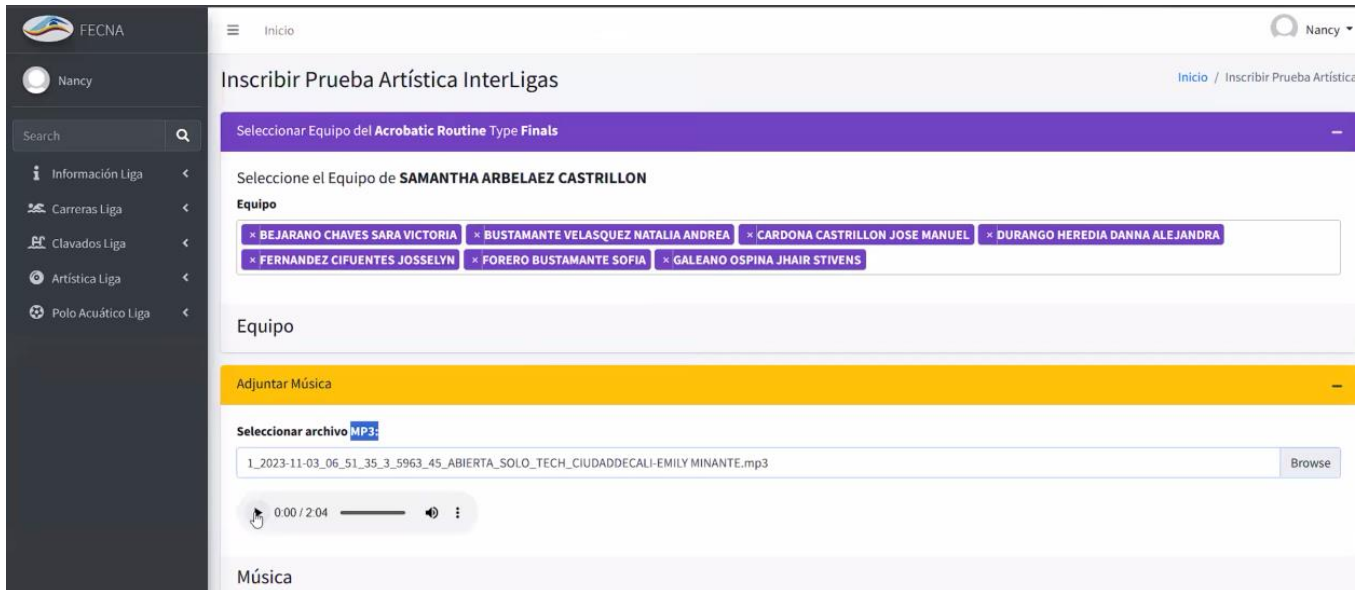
FECNA

Nancy

Search

Información Liga
Carreras Liga
Clavados Liga
Artística Liga
Polo Acuático Liga

Inicio

Nancy

Inscribir Prueba Artística InterLigas

Inicio / Inscribir Prueba Artística

Seleccionar Equipo del **Acrobatic Routine** Type **Finals**

Seleccione el Equipo de **SAMANTHA ARBELAEZ CASTRILLON**

**Equipo**

× BEJARANO CHAVES SARA VICTORIA
× BUSTAMANTE VELASQUEZ NATALIA ANDREA
× CARDONA CASTRILLON JOSE MANUEL
× DURANGO HEREDIA DANNA ALEJANDRA
× FERNANDEZ CIFUENTES JOSSELYN
× FORERO BUSTAMANTE SOFIA
× GALEANO OSPINA JHAIR STIVENS

Equipo

Adjuntar Música

**Seleccionar archivo MP3:**

1_2023-11-03_06_51_35_3_5963_45_ABIERTA_SOLO_TECH_CIUDADDECALI-EMILY MINANTE.mp3

Browse

0:00 / 2:04

Música